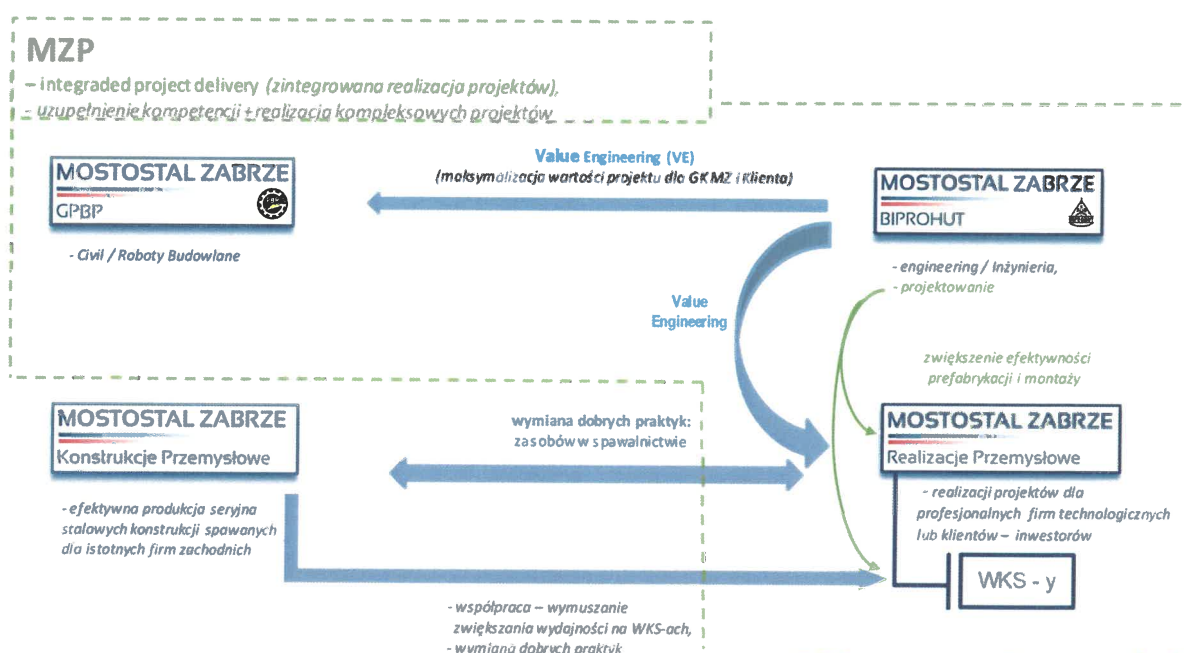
MZP
– integraded project delivery (zintegrowana realizacja projektów),
– uzupełnienie kompetencji + realizacja kompleksowych projektów

Value Engineering (VE)
(maksymalizacja wartości projektu dla GK MZ i Klienta)

MOSTOSTAL ZABRZE
GPBP

- Civil / Roboty Budowlane

MOSTOSTAL ZABRZE
BIPROHUT

- engineering / Inżynieria,
- projektowanie

Value Engineering

zwiększenie efektywności prefabrykacji i montaży

MOSTOSTAL ZABRZE
Konstrukcje Przemysłowe

wymiana dobrych praktyk: zasobów w spawalnictwie

MOSTOSTAL ZABRZE
Realizacje Przemysłowe

- efektywna produkcja seryjna stalowych konstrukcji spawanych dla istotnych firm zachodnich

- realizacji projektów dla profesjonalnych firm technologicznych lub klientów – inwestorów

WKS - y

- współpraca – wymuszanie zwiększania wydajności na WKS-ach,
- wymiana dobrych praktyk